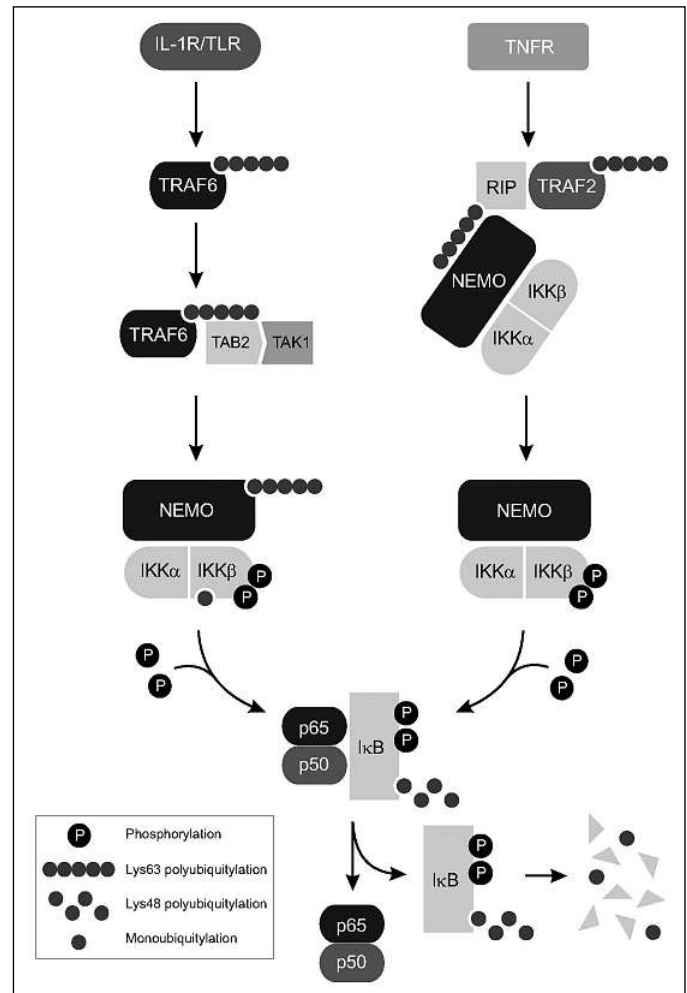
IL-1R/TLR

TNFR

TRAF6

RIP

TRAF2

NEMO

IKKβ

IKKα

TRAF6

TAB2

TAK1

NEMO

IKKα

IKKβ

P

P

NEMO

IKKα

IKKβ

P

P

P

P

P

P

p65

p50

IκB

P

P

P Phosphorylation

Lys63 polyubiquitylation

Lys48 polyubiquitylation

Monoubiquitylation

IκB

P

P

p65

p50